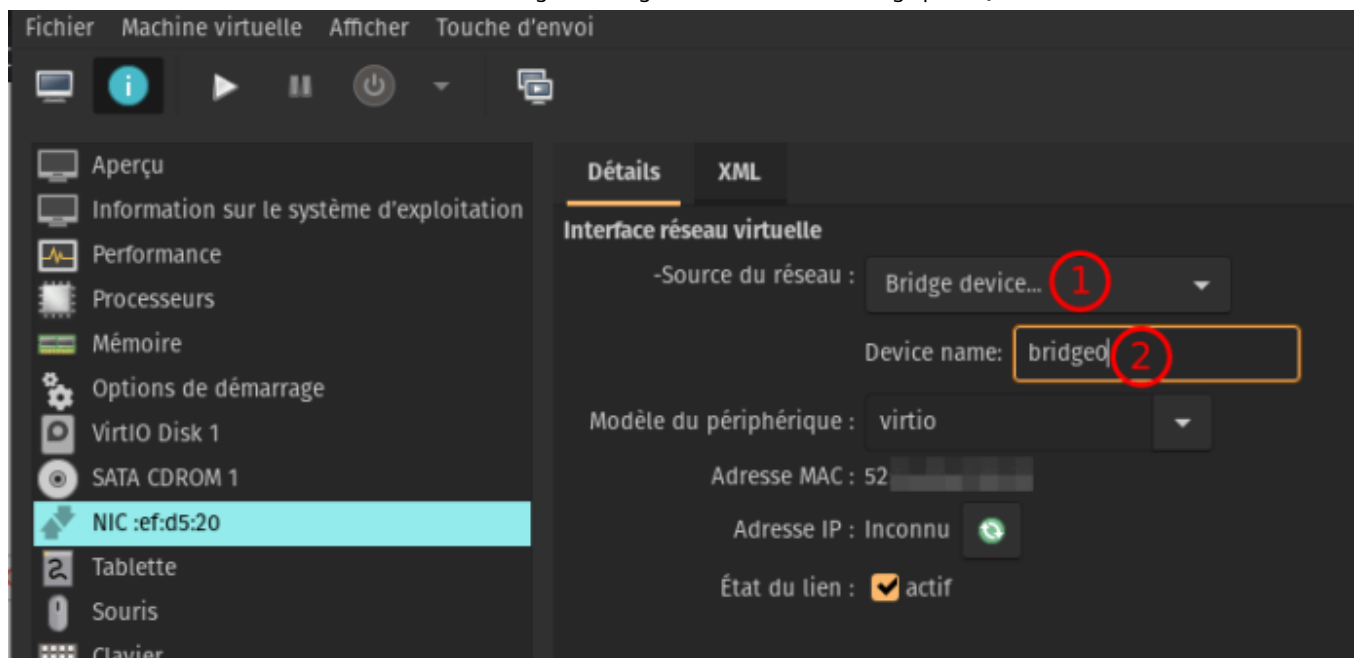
Fichier Machine virtuelle Afficher Touche d'envoi

Aperçu
Information sur le système d'exploitation
Performance
Processeurs
Mémoire
Options de démarrage
VirtIO Disk 1
SATA CDROM 1
NIC :ef:d5:20
Tablette
Souris
Clavier

Détails XML

Interface réseau virtuelle

-Source du réseau : Bridge device... 1

Device name: bridge0 2

Modèle du périphérique : virtio

Adresse MAC : 52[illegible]

Adresse IP : Inconnu

État du lien : actif